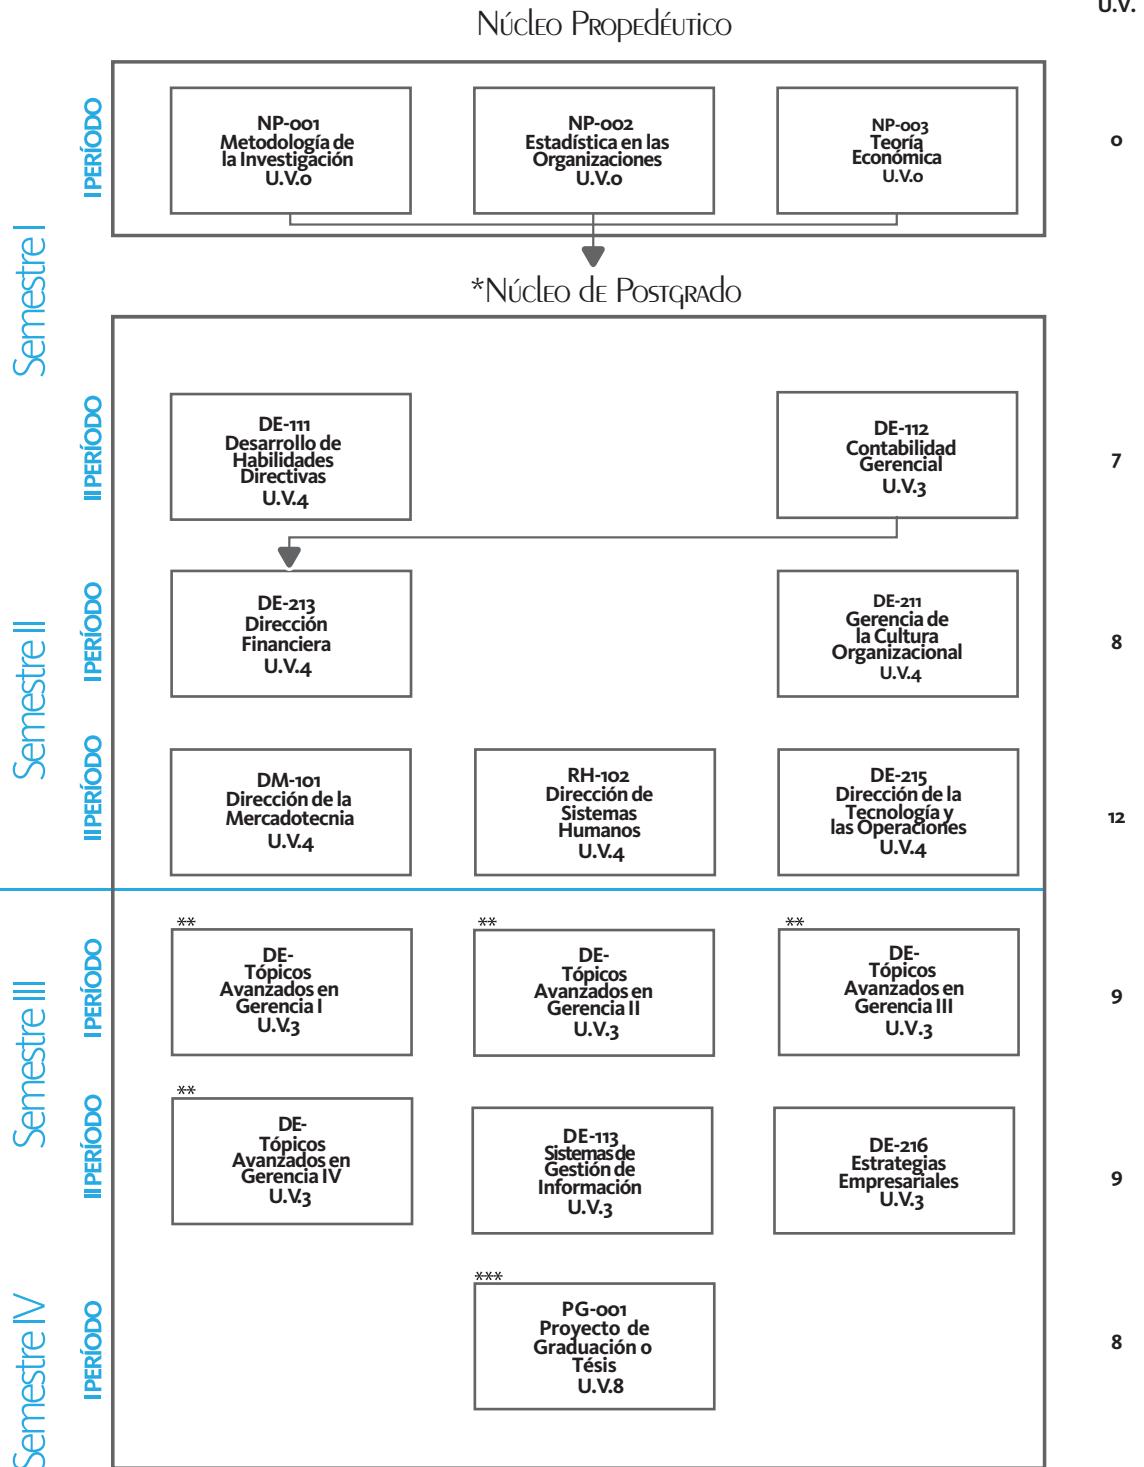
Núcleo Propedéutico

U.V.

Semestre I

I PERÍODO

NP-001 Metodología de la Investigación U.V.0

NP-002 Estadística en las Organizaciones U.V.0

NP-003 Teoría Económica U.V.0

0

*Núcleo de Postgrado

II PERÍODO

DE-111 Desarrollo de Habilidades Directivas U.V.4

DE-112 Contabilidad Gerencial U.V.3

7

Semestre II

I PERÍODO

DE-213 Dirección Financiera U.V.4

DE-211 Gerencia de la Cultura Organizacional U.V.4

8

II PERÍODO

DM-101 Dirección de la Mercadotecnia U.V.4

RH-102 Dirección de Sistemas Humanos U.V.4

DE-215 Dirección de la Tecnología y las Operaciones U.V.4

12

Semestre III

I PERÍODO

**
DE- Tópicos Avanzados en Gerencia I U.V.3

**
DE- Tópicos Avanzados en Gerencia II U.V.3

**
DE- Tópicos Avanzados en Gerencia III U.V.3

9

II PERÍODO

**
DE- Tópicos Avanzados en Gerencia IV U.V.3

DE-113 Sistemas de Gestión de Información U.V.3

DE-216 Estrategias Empresariales U.V.3

9

Semestre IV

I PERÍODO

***
PG-001 Proyecto de Graduación o Tésis U.V.8

8